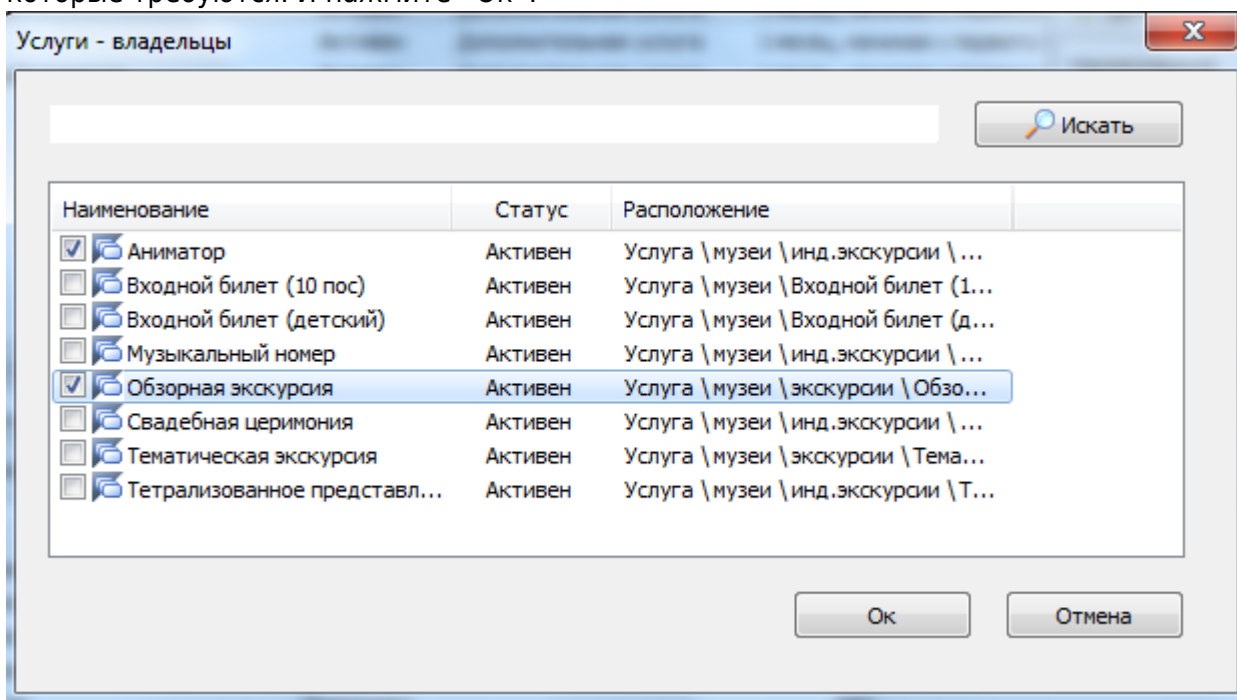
которые требуются. И нажмите "Ок".

Услуги - владельцы

Искать

| Наименование | Статус | Расположение |
|---|---|---|
| Аниматор | Активен | Услуга \ музеи \ инд.экскурсии \ ... |
| Входной билет (10 пос) | Активен | Услуга \ музеи \ Входной билет (1... |
| Входной билет (детский) | Активен | Услуга \ музеи \ Входной билет (д... |
| Музыкальный номер | Активен | Услуга \ музеи \ инд.экскурсии \ ... |
| Обзорная экскурсия | Активен | Услуга \ музеи \ экскурсии \ Обзо... |
| Свадебная церимония | Активен | Услуга \ музеи \ инд.экскурсии \ ... |
| Тематическая экскурсия | Активен | Услуга \ музеи \ экскурсии \ Тема... |
| Тетрализованное представл... | Активен | Услуга \ музеи \ инд.экскурсии \ Т... |

Ок

Отмена